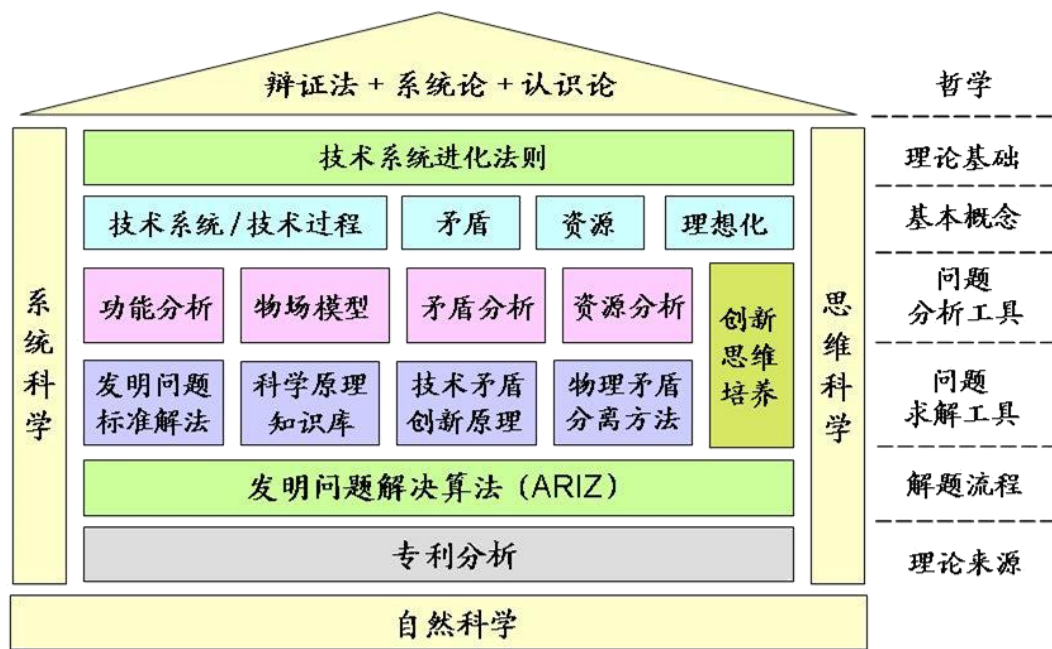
辩证法 + 系统论 + 认识论

哲学

技术系统进化法则

理论基础

技术系统 / 技术过程

矛盾

资源

理想化

基本概念

系统科学

功能分析

物场模型

矛盾分析

资源分析

创新思维培养

思维科学

问题分析工具

发明问题标准解法

科学原理知识库

技术矛盾创新原理

物理矛盾分离方法

问题求解工具

发明问题解决算法 (ARIZ)

解题流程

专利分析

理论来源

自然科学